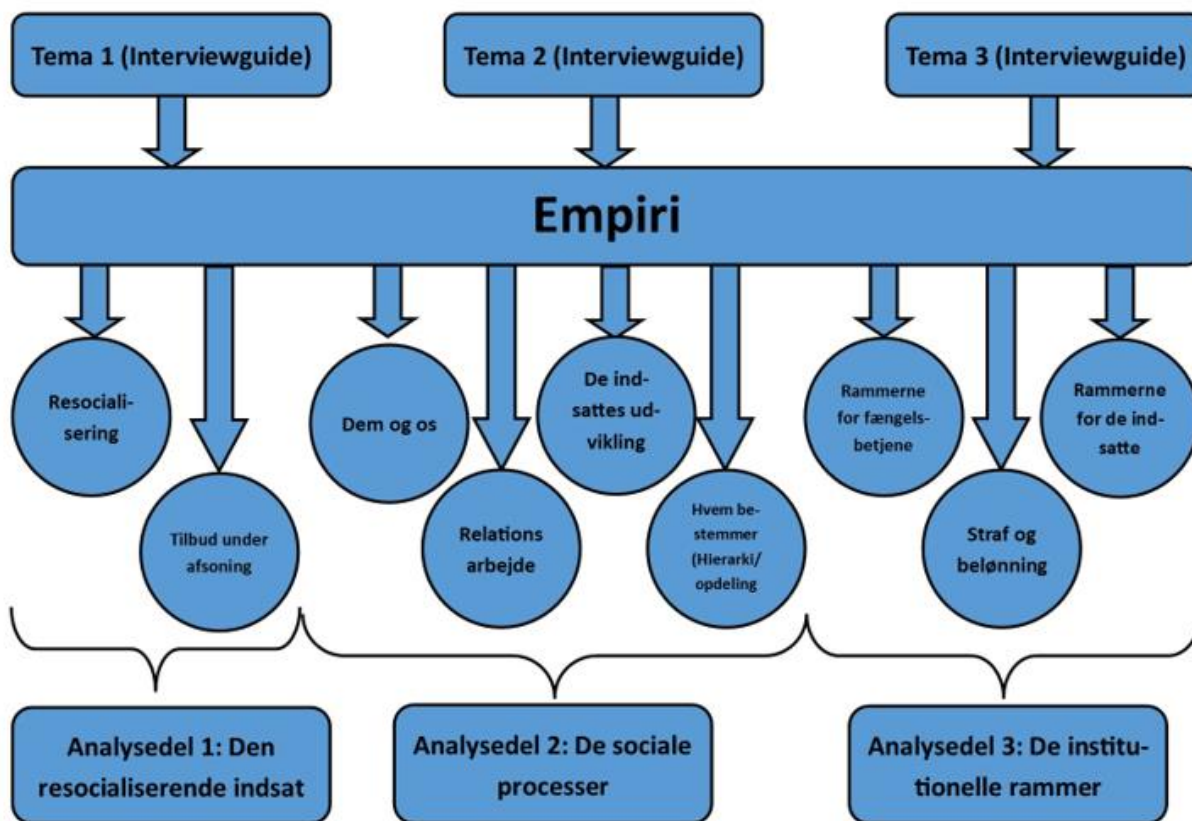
Tema 1 (Interviewguide)

Tema 2 (Interviewguide)

Tema 3 (Interviewguide)

Empiri

Resocialisering

Tilbud under afsoning

Dem og os

Relations arbejde

De indsattes udvikling

Hvem bestemmer (Hierarki/ opdeling

Rammerne for fængselsbetjene

Straf og belønning

Rammerne for de indsatte

Analysedel 1: Den resocialiserende indsat

Analysedel 2: De sociale processer

Analysedel 3: De institutionelle rammer